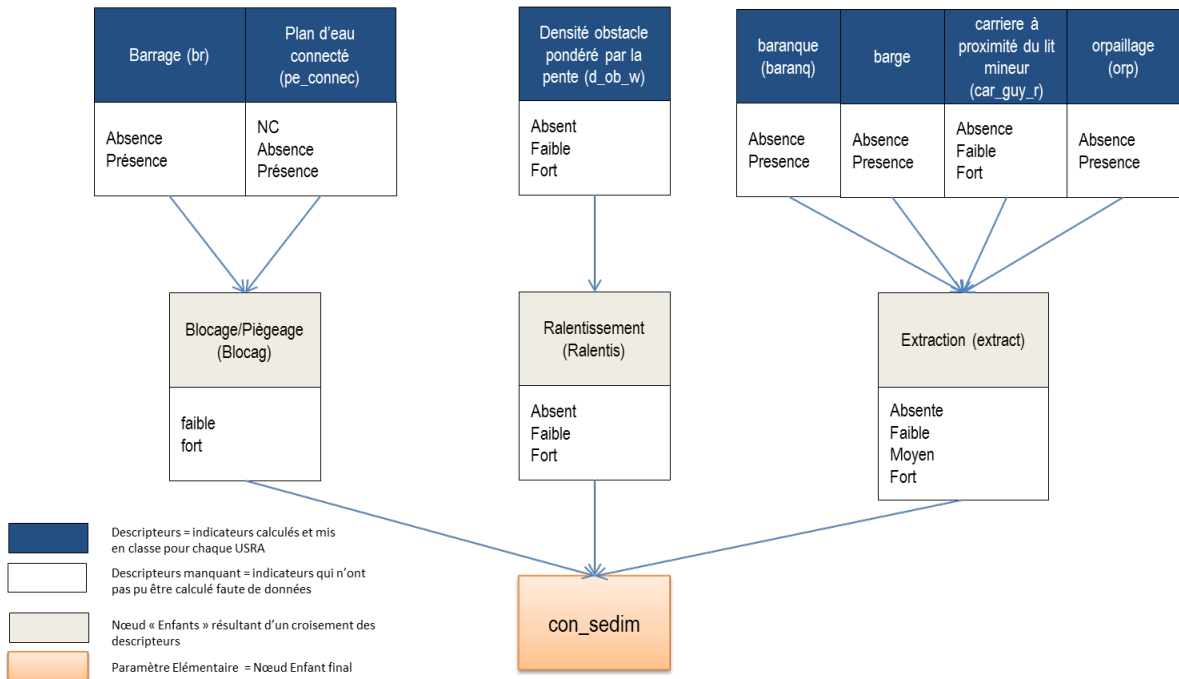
Barrage (br)

Absence
Présence

Plan d'eau connecté (pe_connec)

NC
Absence
Présence

Densité obstacle pondéré par la pente (d_ob_w)

Absent
Faible
Fort

baranque (baranq)

Absence
Presence

barge

Absence
Presence

carriere à proximité du lit mineur (car_guy_r)

Absence
Faible
Fort

orpaillage (orp)

Absence
Presence

Blocage/Piègeage (Blocag)

faible
fort

Ralentissement (Ralentis)

Absent
Faible
Fort

Extraction (extract)

Absente
Faible
Moyen
Fort

Descripteurs = indicateurs calculés et mis en classe pour chaque USRA

Descripteurs manquant = indicateurs qui n'ont pas pu être calculé faute de données

Nœud « Enfants » résultant d'un croisement des descripteurs

Paramètre Elémentaire = Nœud Enfant final

con_sedim